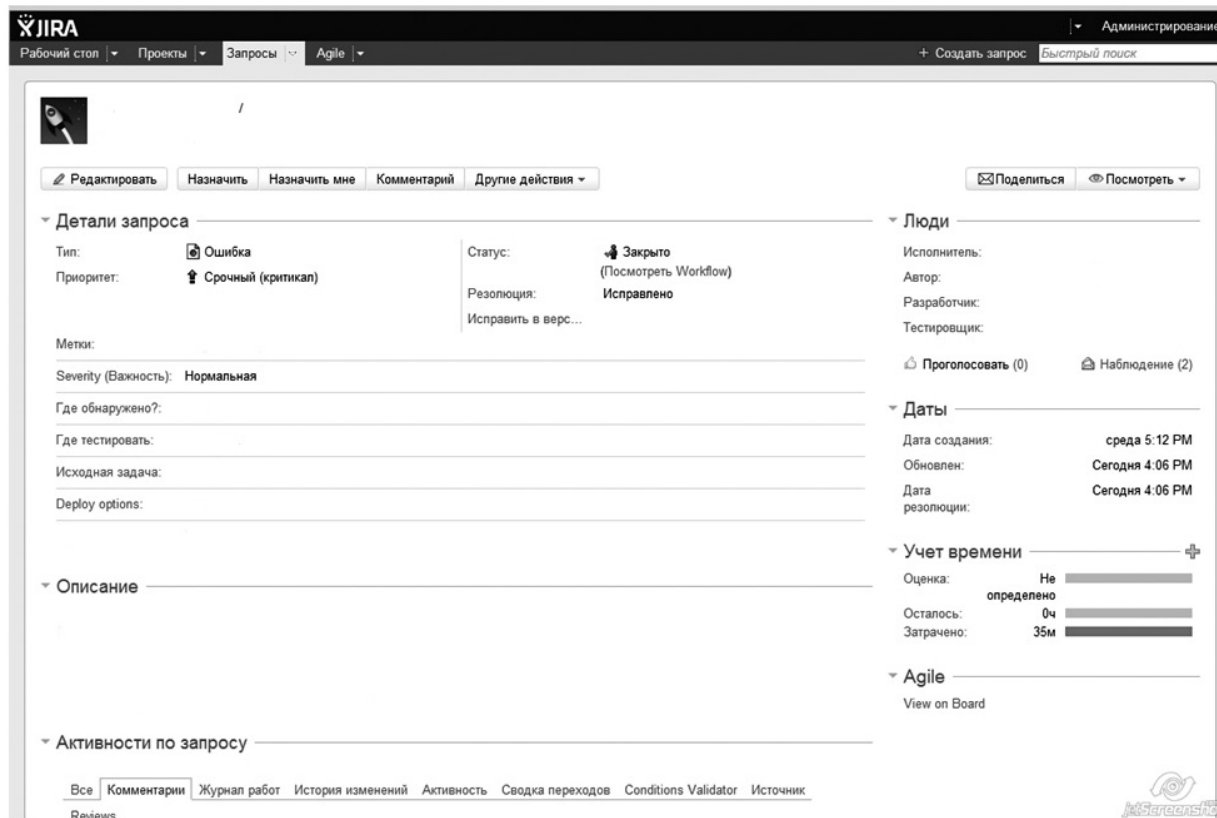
JIRA

Администрирование

Рабочий стол | Проекты | Запросы | Agile

+ Создать запрос  Быстрый поиск

/

Редактировать  Назначить  Назначить мне  Комментарий  Другие действия

Поделиться  Посмотреть

Детали запроса

Тип: Ошибка
Приоритет: Срочный (критикал)

Статус: Закрыто
(Посмотреть Workflow)
Резолюция: Исправлено
Исправить в верс...

Метки:

Severity (Важность): Нормальная

Где обнаружено?:

Где тестировать:

Исходная задача:

Deploy options:

Люди

Исполнитель:
Автор:
Разработчик:
Тестировщик:

Проголосовать (0)  Наблюдение (2)

Даты

Дата создания: среда 5:12 PM
Обновлен: Сегодня 4:06 PM
Дата резолюции: Сегодня 4:06 PM

Учет времени

Оценка: Не определено
Осталось: 0ч
Затрачено: 35м

Описание

Agile

View on Board

Активности по запросу

Все | Комментарии | Журнал работ | История изменений | Активность | Сводка переходов | Conditions Validator | Источник

Reviews

jetScreenshot